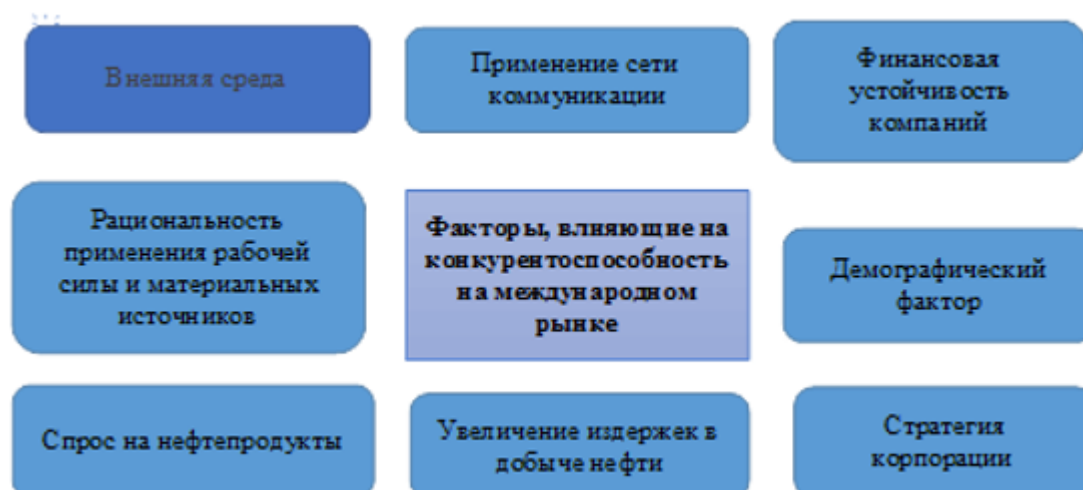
Внешняя среда

Применение сети коммуникации

Финансовая устойчивость компаний

Рациональность применения рабочей силы и материальных источников

Факторы, влияющие на конкурентоспособность на международном рынке

Демографический фактор

Спрос на нефтепродукты

Увеличение издержек в добыче нефти

Стратегия корпорации